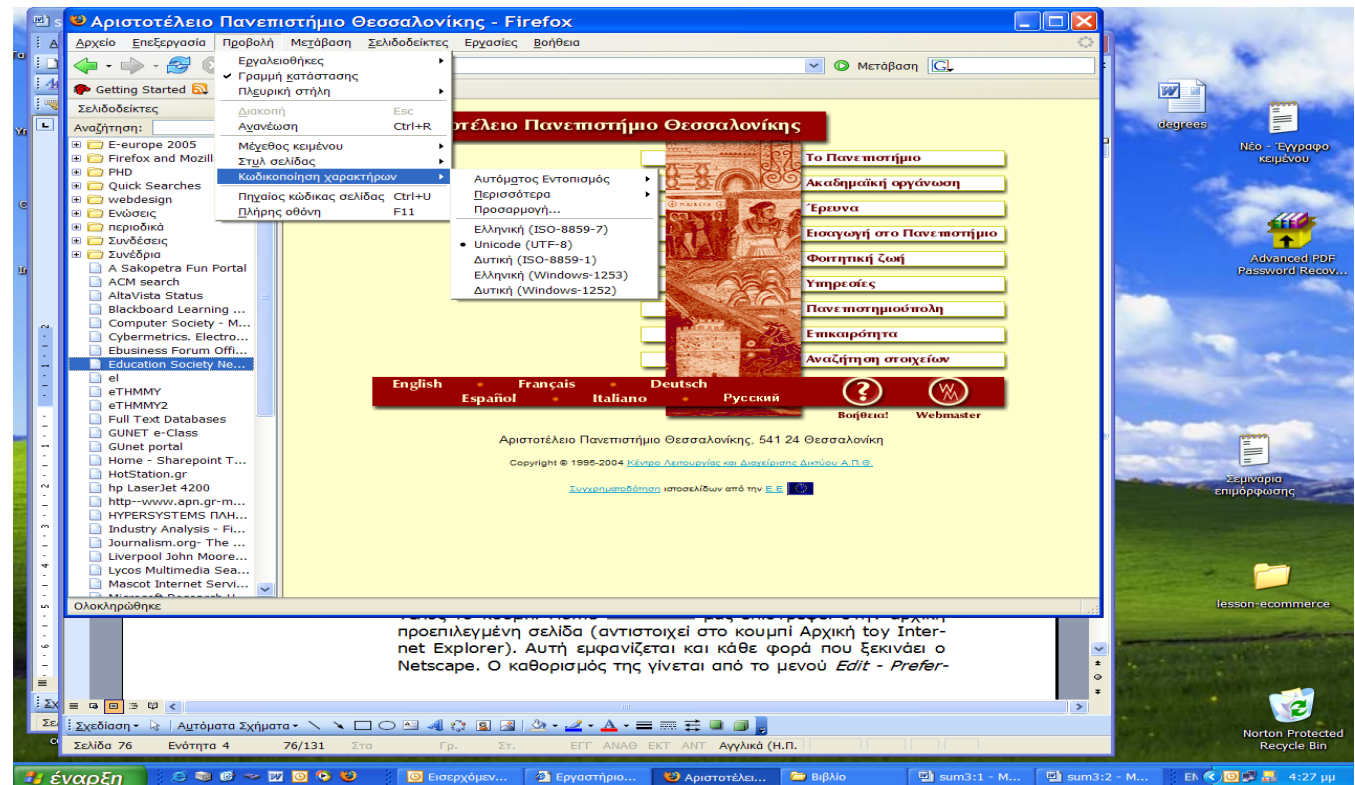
Αριστοτέλειο Πανεπιστήμιο Θεσσαλονίκης - Firefox

Αρχείο Επεξεργασία Προβολή Μετάβαση Σελιδοδείκτες Εργασίες Βοήθεια

Getting Started

Σελιδοδείκτες
Αναζήτηση:
E-europe 2005
Firefox and Mozill
PHD
Quick Searches
webdesign
Ενώσεις
περιοδικά
Συνδέσεις
Συνέδρια
A Sakopetra Fun Portal
ACM search
AltaVista Status
Blackboard Learning ...
Computer Society - M...
Cybermetrics. Electro...
Ebusiness Forum Offi...
Education Society Ne...
el
eTHMMY
eTHMMY2
Full Text Databases
GUNET e-Class
GUnet portal
Home - Sharepoint T...
HotStation.gr
hp LaserJet 4200
http--www.apn.gr-m...
HYPERSYSTEMS ΠΛΗ...
Industry Analysis - Fi...
Journalism.org- The ...
Liverpool John Moore...
Lycos Multimedia Sea...
Mascot Internet Servi...

Εργαλειοθήκες
Γραμμή κατάστασης
Πλευρική στήλη
Διακοπή Esc
Ανανέωση Ctrl+R
Μέγεθος κειμένου
Στυλ σελίδας
Κωδικοποίηση χαρακτήρων
Πηγαίος κώδικας σελίδας Ctrl+U
Πλήρης οθόνη F11

Αυτόματος Εντοπισμός
Περισσότερα
Προσαρμογή...
Ελληνική (ISO-8859-7)
Unicode (UTF-8)
Δυτική (ISO-8859-1)
Ελληνική (Windows-1253)
Δυτική (Windows-1252)

Μετάβαση

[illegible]τέλειο Πανεπιστήμιο Θεσσαλονίκης

Το Πανεπιστήμιο
Ακαδημαϊκή οργάνωση
Έρευνα
Εισαγωγή στο Πανεπιστήμιο
Φοιτητική ζωή
Υπηρεσίες
Πανεπιστημιούπολη
Επικαιρότητα
Αναζήτηση στοιχείων

English Français Deutsch
Español Italiano Русский
Βοήθεια! Webmaster

Αριστοτέλειο Πανεπιστήμιο Θεσσαλονίκης, 541 24 Θεσσαλονίκη

Copyright © 1995-2004 Κέντρο Λειτουργίας και Διαχείρισης Δικτύου Α.Π.Θ.

Συγχρηματοδότηση ιστοσελίδων από την Ε.Ε

Ολοκληρώθηκε

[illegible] προεπιλεγμένη σελίδα (αντιστοιχεί στο κουμπί Αρχική του Internet Explorer). Αυτή εμφανίζεται και κάθε φορά που ξεκινάει ο Netscape. Ο καθορισμός της γίνεται από το μενού *Edit - Prefer-*

Σχεδίαση Αυτόματα Σχήματα

Σελίδα 76 Ενότητα 4 76/131 Στα Γρ. Στ. ΕΓΓ ΑΝΑΘ ΕΚΤ ΑΝΤ Αγγλικά (Η.Π.

degrees
Νέο - Έγγραφο κειμένου
Advanced PDF Password Recov...
Σεμινάρια επιμόρφωσης
lesson-ecommerce
Norton Protected Recycle Bin

έναρξη
Εισερχόμεν...
Εργαστήριο...
Αριστοτέλει...
Βιβλίο
sum3:1 - M...
sum3:2 - M...
EN
4:27 μμ